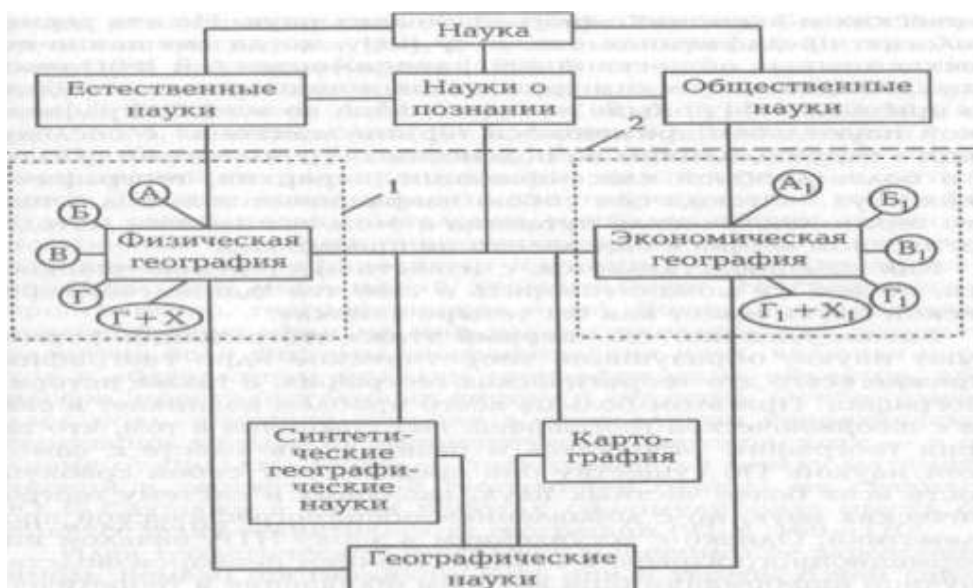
Наука

Естественные науки

Науки о познании

Общественные науки

2

1

А

Б

В

Г

Физическая география

Г + Х

А$_1$

Б$_1$

В$_1$

Г$_1$

Экономическая география

Г$_1$ + Х$_1$

Синтетические географические науки

Картография

Географические науки